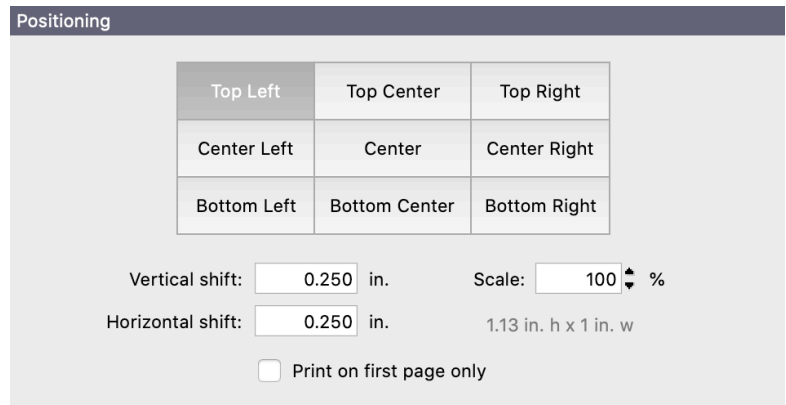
Positioning

| Top Left | Top Center | Top Right |
|---|---|---|
| Center Left | Center | Center Right |
| Bottom Left | Bottom Center | Bottom Right |

Vertical shift: 0.250 in.

Scale: 100 %

Horizontal shift: 0.250 in.

1.13 in. h x 1 in. w

Print on first page only